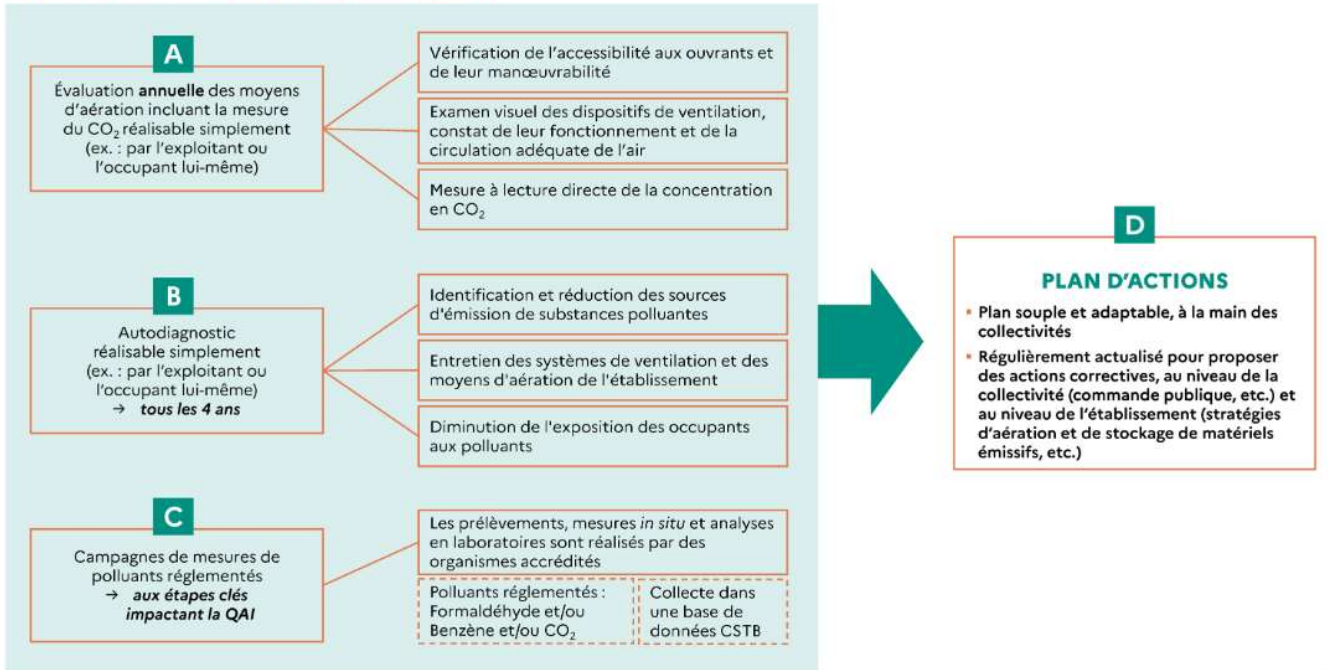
A

Évaluation **annuelle** des moyens d'aération incluant la mesure du $CO_2$ réalisable simplement (ex. : par l'exploitant ou l'occupant lui-même)

Vérification de l'accessibilité aux ouvrants et de leur manœuvrabilité

Examen visuel des dispositifs de ventilation, constat de leur fonctionnement et de la circulation adéquate de l'air

Mesure à lecture directe de la concentration en $CO_2$

B

Autodiagnostic réalisable simplement (ex. : par l'exploitant ou l'occupant lui-même) → ***tous les 4 ans***

Identification et réduction des sources d'émission de substances polluantes

Entretien des systèmes de ventilation et des moyens d'aération de l'établissement

Diminution de l'exposition des occupants aux polluants

C

Campagnes de mesures de polluants réglementés → ***aux étapes clés impactant la QAI***

Les prélèvements, mesures *in situ* et analyses en laboratoires sont réalisés par des organismes accrédités

Polluants réglementés : Formaldéhyde et/ou Benzène et/ou $CO_2$

Collecte dans une base de données CSTB

D

PLAN D'ACTIONS

- **Plan souple et adaptable, à la main des collectivités**
- **Régulièrement actualisé pour proposer des actions correctives, au niveau de la collectivité (commande publique, etc.) et au niveau de l'établissement (stratégies d'aération et de stockage de matériels émissifs, etc.)**